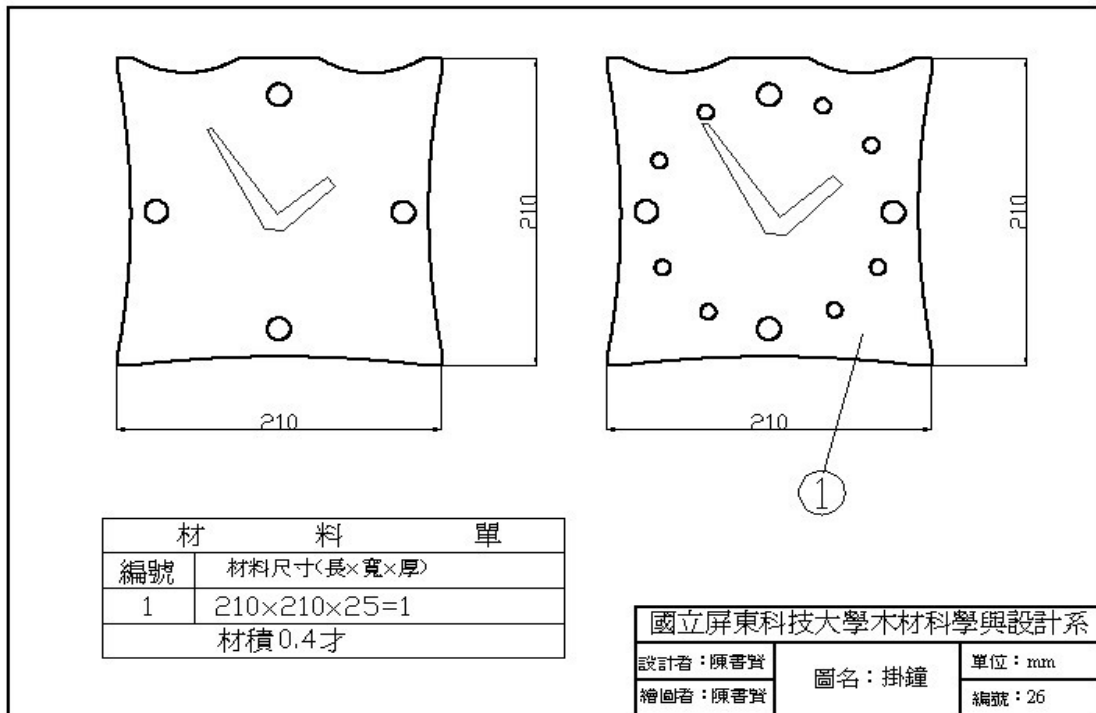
210

210

210

210

1

| 材　　料　　單 | |
|---|---|
| 編號 | 材料尺寸(長×寬×厚) |
| 1 | 210×210×25=1 |
| 材積0.4才 | |

| 國立屏東科技大學木材科學與設計系 | | |
|---|---|---|
| 設計者：陳書賢 | 圖名：掛鐘 | 單位：mm |
| 繪圖者：陳書賢 | | 編號：26 |